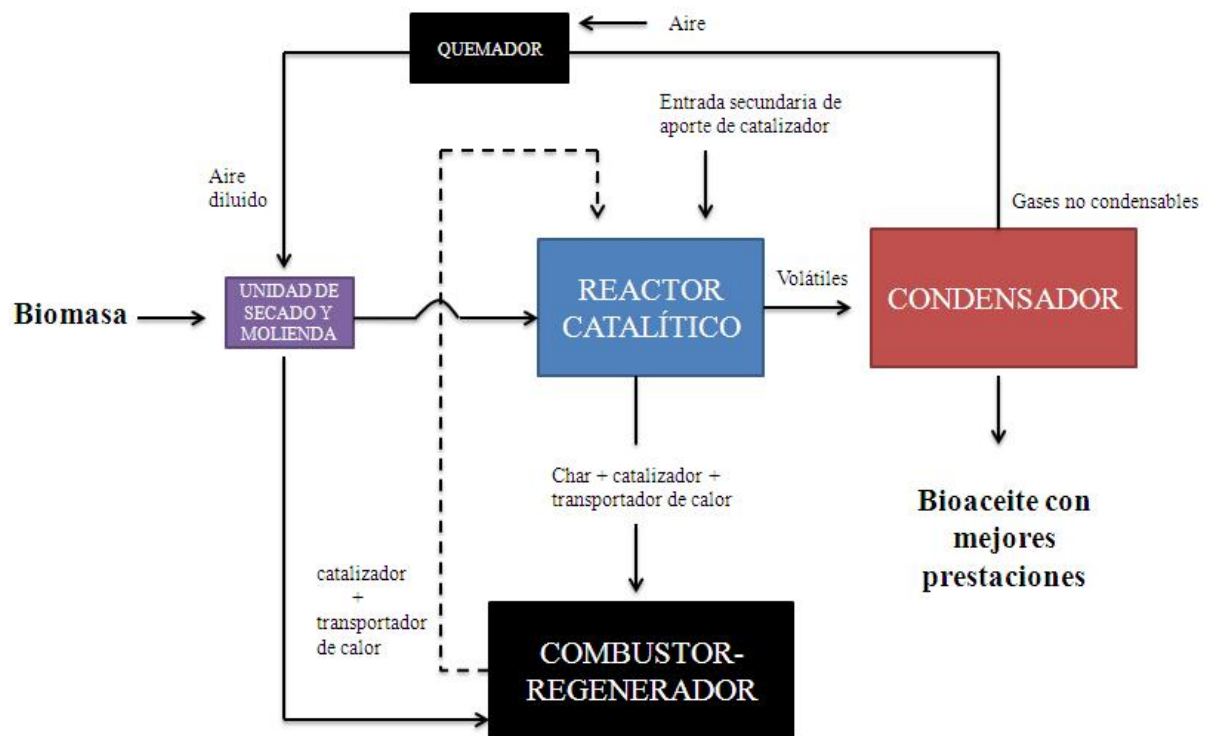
QUEMADOR

Aire

Entrada secundaria de aporte de catalizador

Aire diluido

Gases no condensables

Biomasa

UNIDAD DE SECADO Y MOLIENDA

REACTOR CATALÍTICO

Volátiles

CONDENSADOR

Char + catalizador + transportador de calor

Bioaceite con mejores prestaciones

catalizador + transportador de calor

COMBUSTOR-REGENERADOR